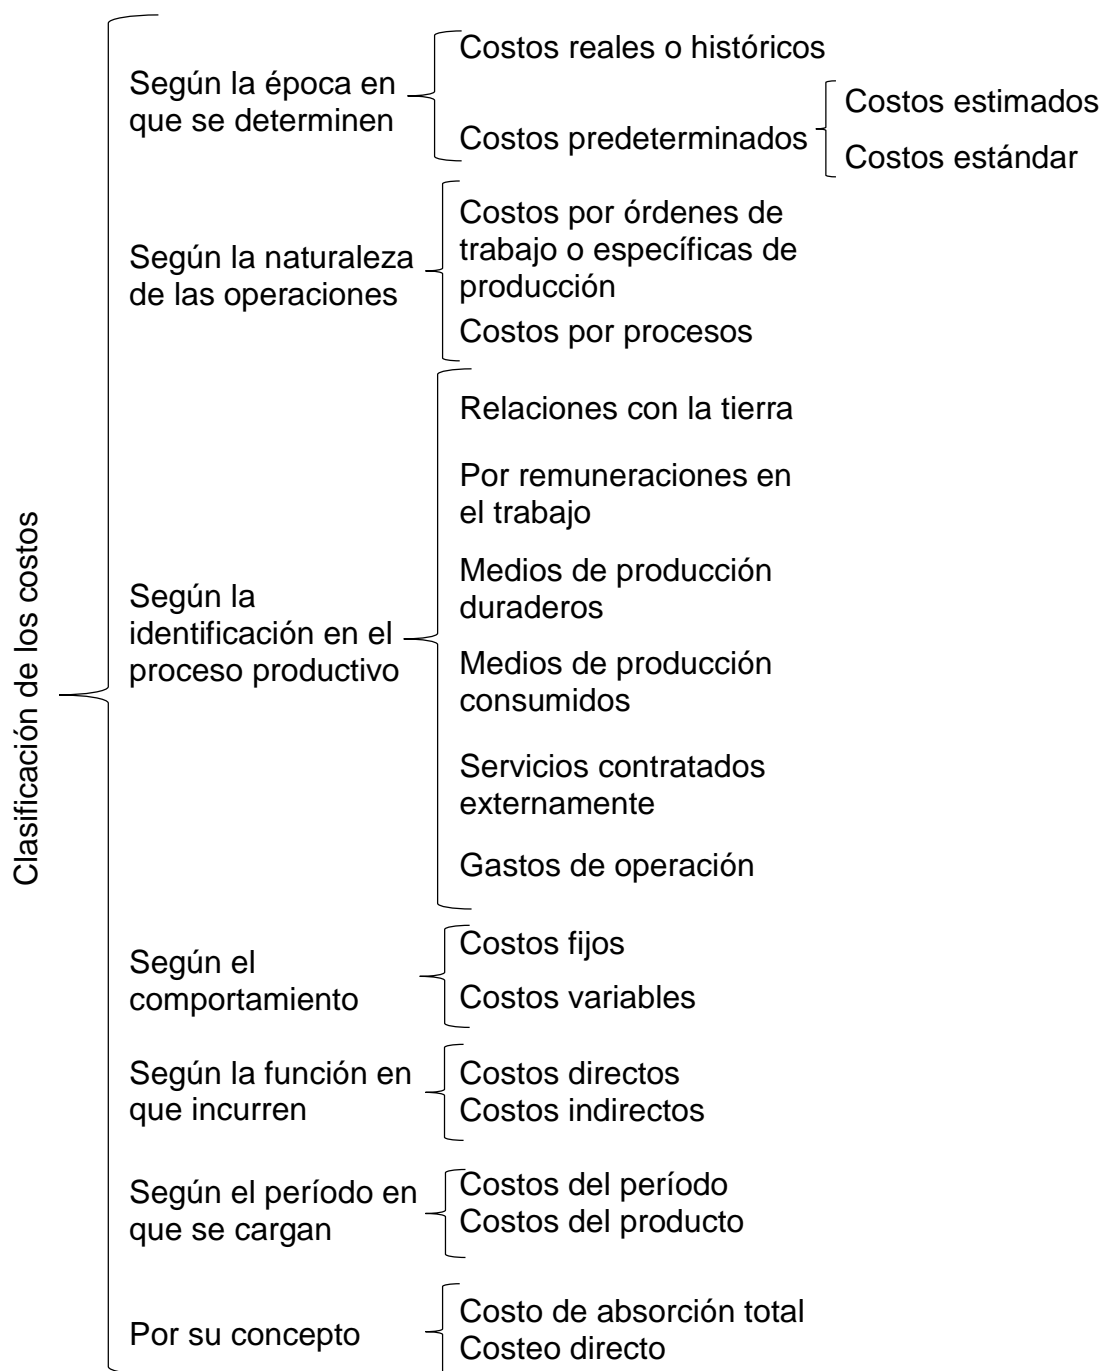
Clasificación de los costos

Según la época en que se determinen

Costos reales o históricos

Costos predeterminados

Costos estimados

Costos estándar

Según la naturaleza de las operaciones

Costos por órdenes de trabajo o específicas de producción

Costos por procesos

Según la identificación en el proceso productivo

Relaciones con la tierra

Por remuneraciones en el trabajo

Medios de producción duraderos

Medios de producción consumidos

Servicios contratados externamente

Gastos de operación

Según el comportamiento

Costos fijos

Costos variables

Según la función en que incurren

Costos directos
Costos indirectos

Según el período en que se cargan

Costos del período
Costos del producto

Por su concepto

Costo de absorción total
Costeo directo